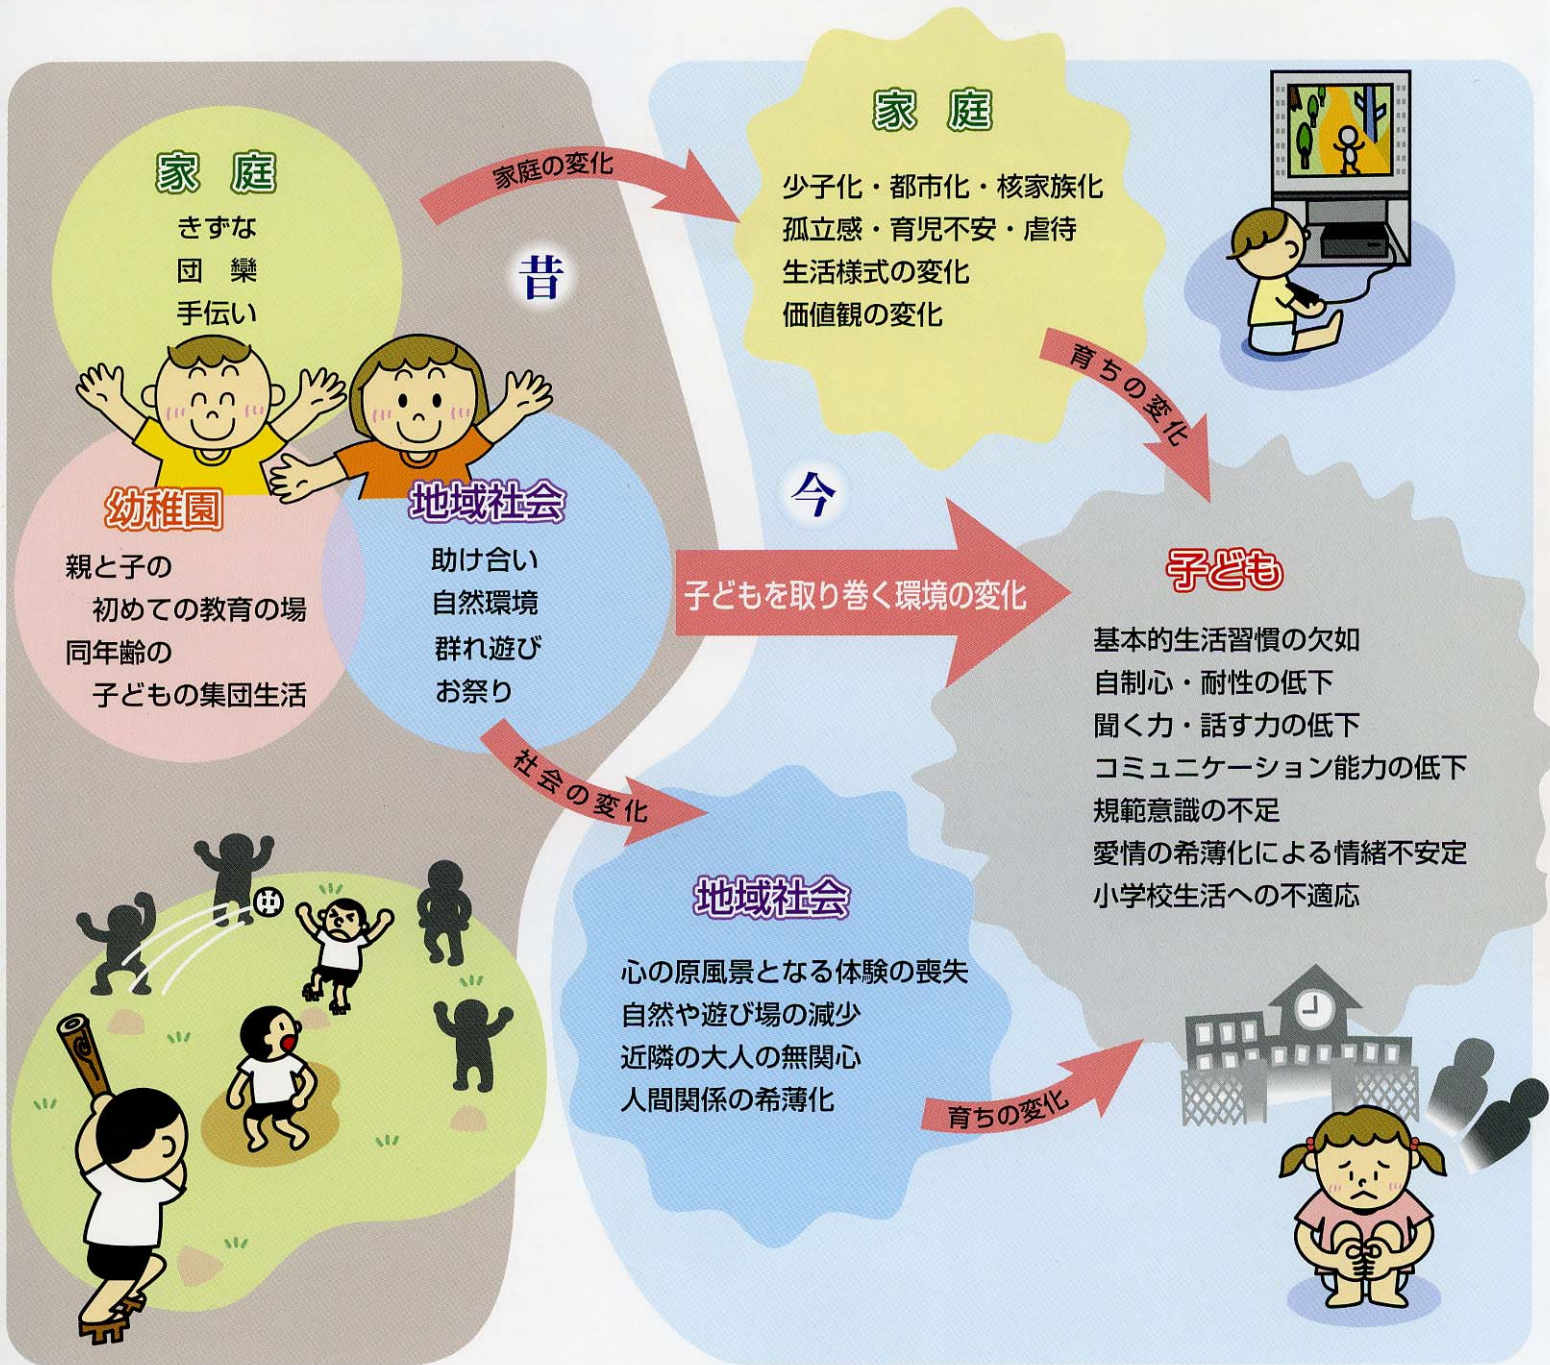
家　庭
きずな
団　欒
手伝い

昔

幼稚園
親と子の
初めての教育の場
同年齢の
子どもの集団生活

地域社会
助け合い
自然環境
群れ遊び
お祭り

家庭の変化

家　庭
少子化・都市化・核家族化
孤立感・育児不安・虐待
生活様式の変化
価値観の変化

育ちの変化

今

子どもを取り巻く環境の変化

子ども
基本的生活習慣の欠如
自制心・耐性の低下
聞く力・話す力の低下
コミュニケーション能力の低下
規範意識の不足
愛情の希薄化による情緒不安定
小学校生活への不適応

社会の変化

地域社会
心の原風景となる体験の喪失
自然や遊び場の減少
近隣の大人の無関心
人間関係の希薄化

育ちの変化